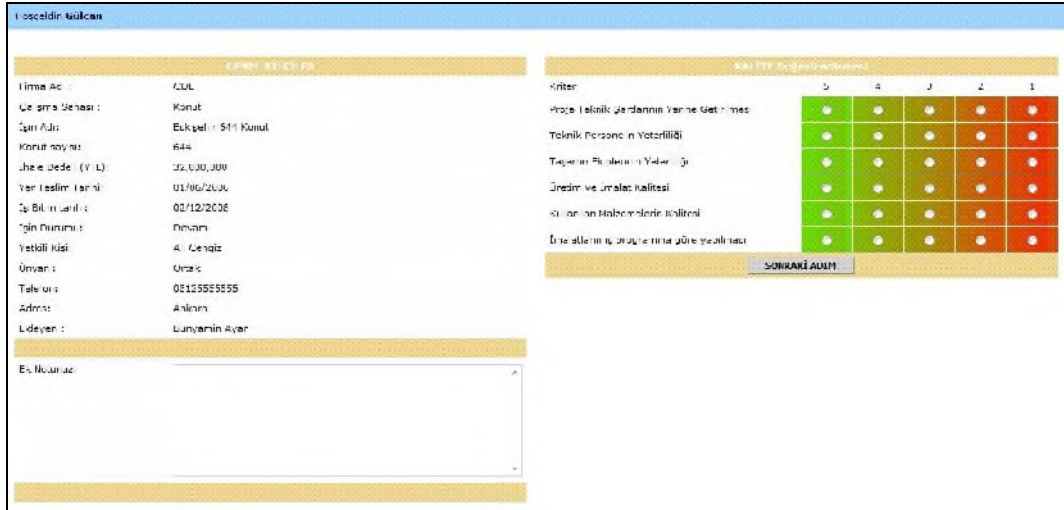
Hoşgeldin Gülcan

FİRMA BİLGİLERİ

Firma Adı : CDL
Çalışma Sahası : Konut
İşin Adı: Eskişehir 644 Konut
Konut sayısı: 644
İhale Bedeli (YTL): 32,000,000
Yer Teslim Tarihi: 01/06/2006
İş Bitim tarihi : 02/12/2008
İşin Durumu : Devam
Yetkili Kişi : Ali Cengiz
Ünvanı : Ortak
Telefonu : 03125555555
Adresi: Ankara
Ekleyen : Bünyamin Ayar

Ek Notunuz:

KALİTE Değerlendirmesi

| Kriter | 5 | 4 | 3 | 2 | 1 |
|---|---|---|---|---|---|
| Proje Teknik Şartlarının Yerine Getirilmesi | | | | | |
| Teknik Personelin Yeterliliği | | | | | |
| Taşeron Ekiplerinin Yeterliliği | | | | | |
| Üretim ve İmalat Kalitesi | | | | | |
| Kullanılan Malzemelerin Kalitesi | | | | | |
| İmalatların iş programına göre yapılması | | | | | |

SONRAKİ ADIM